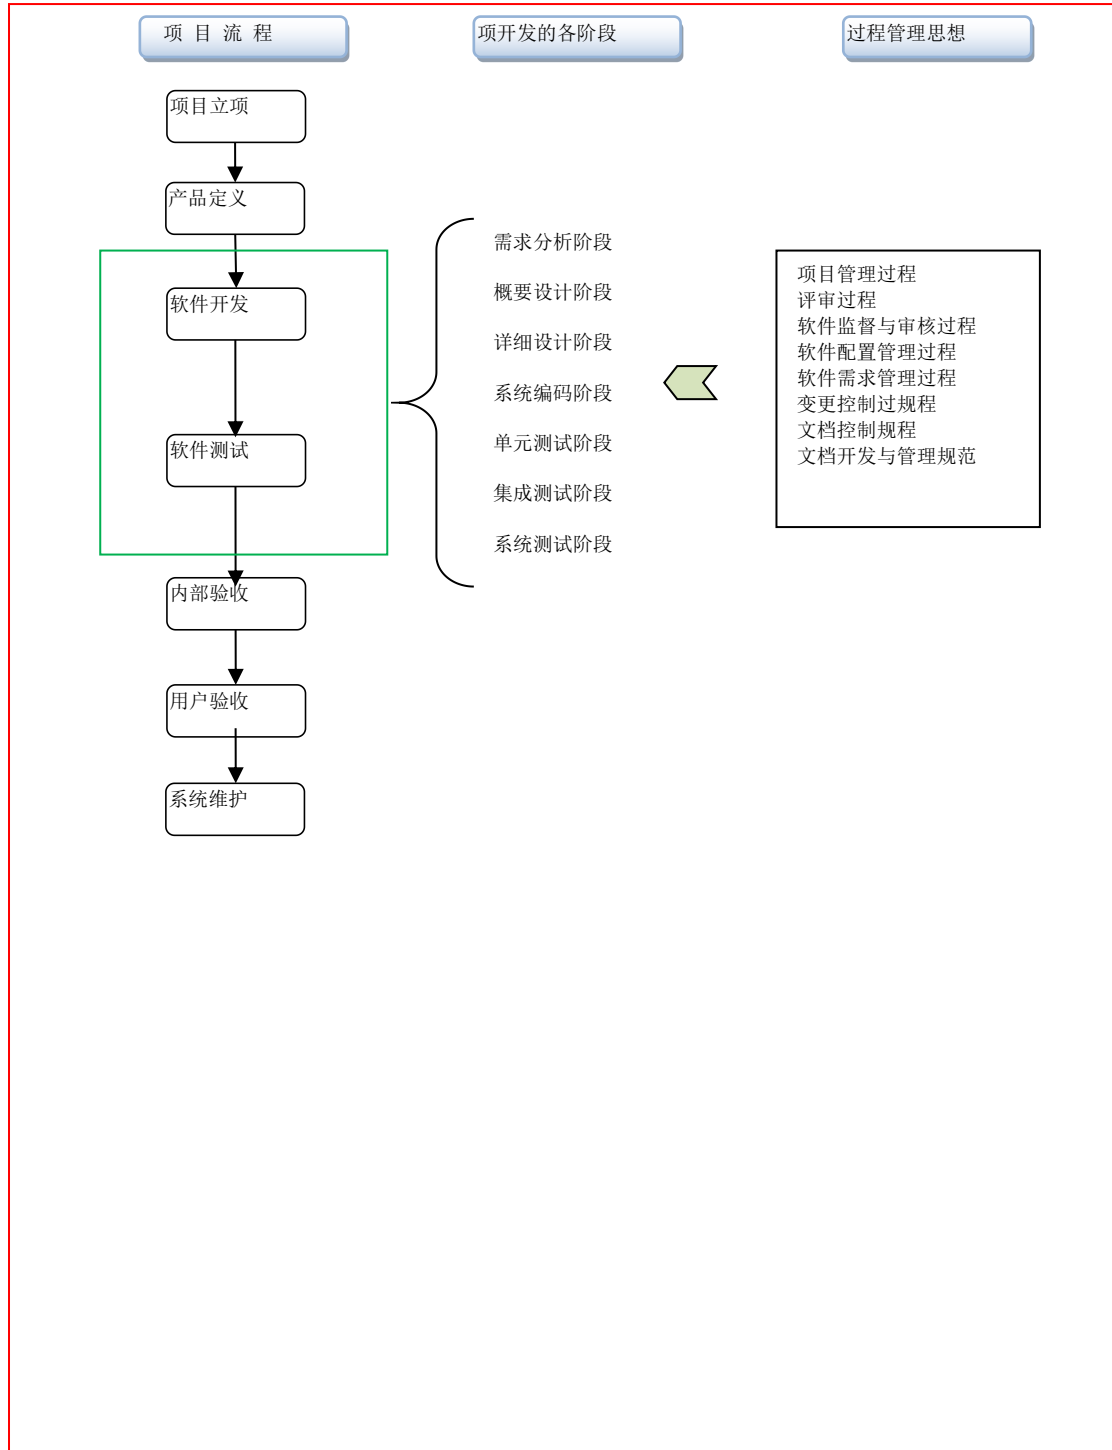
项 目 流 程

项开发的各阶段

过程管理思想

项目立项

产品定义

软件开发

软件测试

内部验收

用户验收

系统维护

需求分析阶段

概要设计阶段

详细设计阶段

系统编码阶段

单元测试阶段

集成测试阶段

系统测试阶段

项目管理过程
评审过程
软件监督与审核过程
软件配置管理过程
软件需求管理过程
变更控制过规程
文档控制规程
文档开发与管理规范